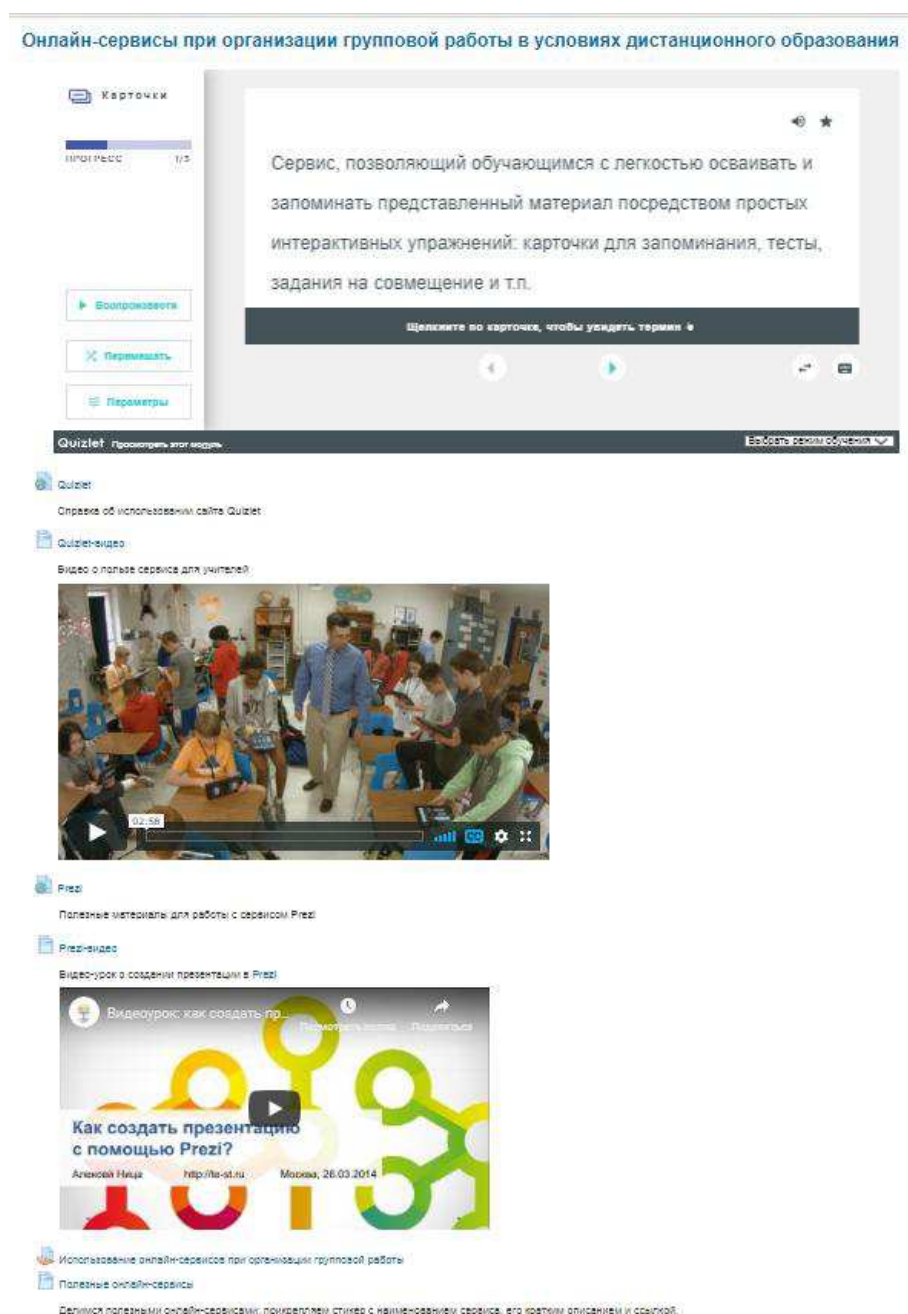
Онлайн-сервисы при организации групповой работы в условиях дистанционного образования

Карточки

прогресс 1/5

Сервис, позволяющий обучающимся с легкостью осваивать и запоминать представленный материал посредством простых интерактивных упражнений: карточки для запоминания, тесты, задания на совмещение и т.п.

Щелкните по карточке, чтобы увидеть термин

Воспроизвести

Перемешать

Параметры

Quizlet Просмотреть этот модуль

Выбрать режим обучения

Quizlet

Справка об использовании сайта Quizlet

Quizlet-видео

Видео о пользе сервиса для учителей

02:58

Prezi

Полезные материалы для работы с сервисом Prezi

Prezi-видео

Видео-урок о создании презентации в Prezi

Видеоурок: как создать пр...

Посмотреть позже Поделиться

Как создать презентацию с помощью Prezi?

Алексей Ница http://te-st.ru Москва, 26.03.2014

Использование онлайн-сервисов при организации групповой работы

Полезные онлайн-сервисы

Делимся полезными онлайн-сервисами: прикрепляем стикер с наименованием сервиса, его кратким описанием и ссылкой.